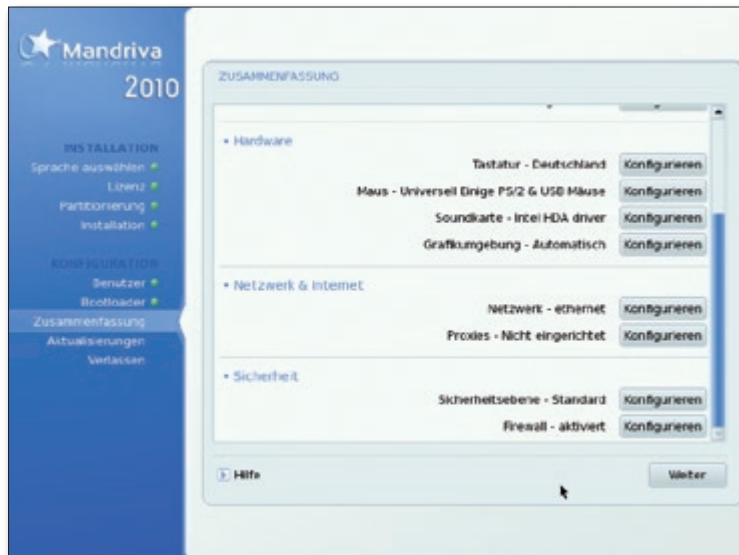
Mandriva
2010

INSTALLATION
Sprache auswählen
Lizenz
Partitionierung
Installation

KONFIGURATION
Benutzer
Bootloader
Zusammenfassung
Aktualisierungen
Verlassen

ZUSAMMENFASSUNG

• Hardware
Tastatur - Deutschland Konfigurieren
Maus - Universell Einige PS/2 & USB Mäuse Konfigurieren
Soundkarte - Intel HDA driver Konfigurieren
Grafikumgebung - Automatisch Konfigurieren

• Netzwerk & Internet
Netzwerk - ethernet Konfigurieren
Proxies - Nicht eingerichtet Konfigurieren

• Sicherheit
Sicherheitsebene - Standard Konfigurieren
Firewall - aktiviert Konfigurieren

Hilfe
Weiter